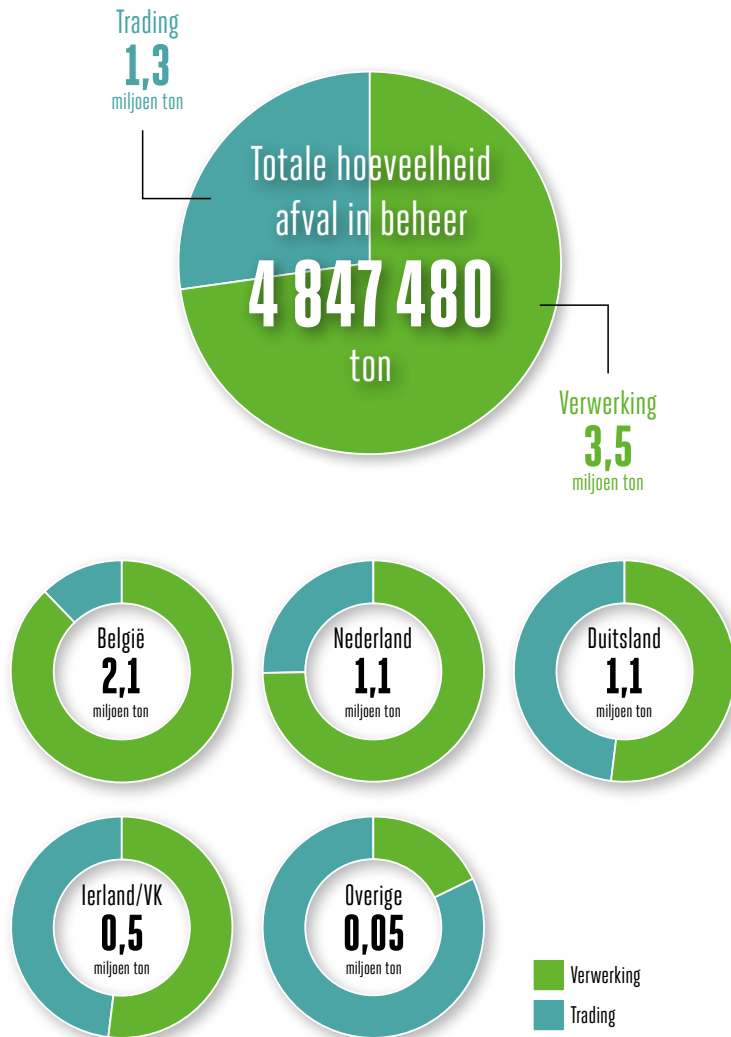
Trading
1,3
miljoen ton

Totale hoeveelheid afval in beheer
4 847 480
ton

Verwerking
3,5
miljoen ton

België
2,1
miljoen ton

Nederland
1,1
miljoen ton

Duitsland
1,1
miljoen ton

Ierland/VK
0,5
miljoen ton

Overige
0,05
miljoen ton

Verwerking
Trading